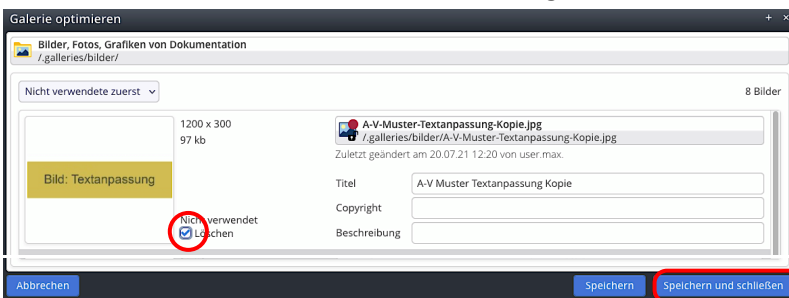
Galerie optimieren

Bilder, Fotos, Grafiken von Dokumentation
/.galleries/bilder/

Nicht verwendete zuerst

8 Bilder

Bild: Textanpassung

1200 x 300
97 kb

Nicht verwendet
Löschen

A-V-Muster-Textanpassung-Kopie.jpg
/.galleries/bilder/A-V-Muster-Textanpassung-Kopie.jpg

Zuletzt geändert am 20.07.21 12:20 von user.max.

Titel | A-V Muster Textanpassung Kopie
Copyright
Beschreibung

Abbrechen

Speichern

Speichern und schließen